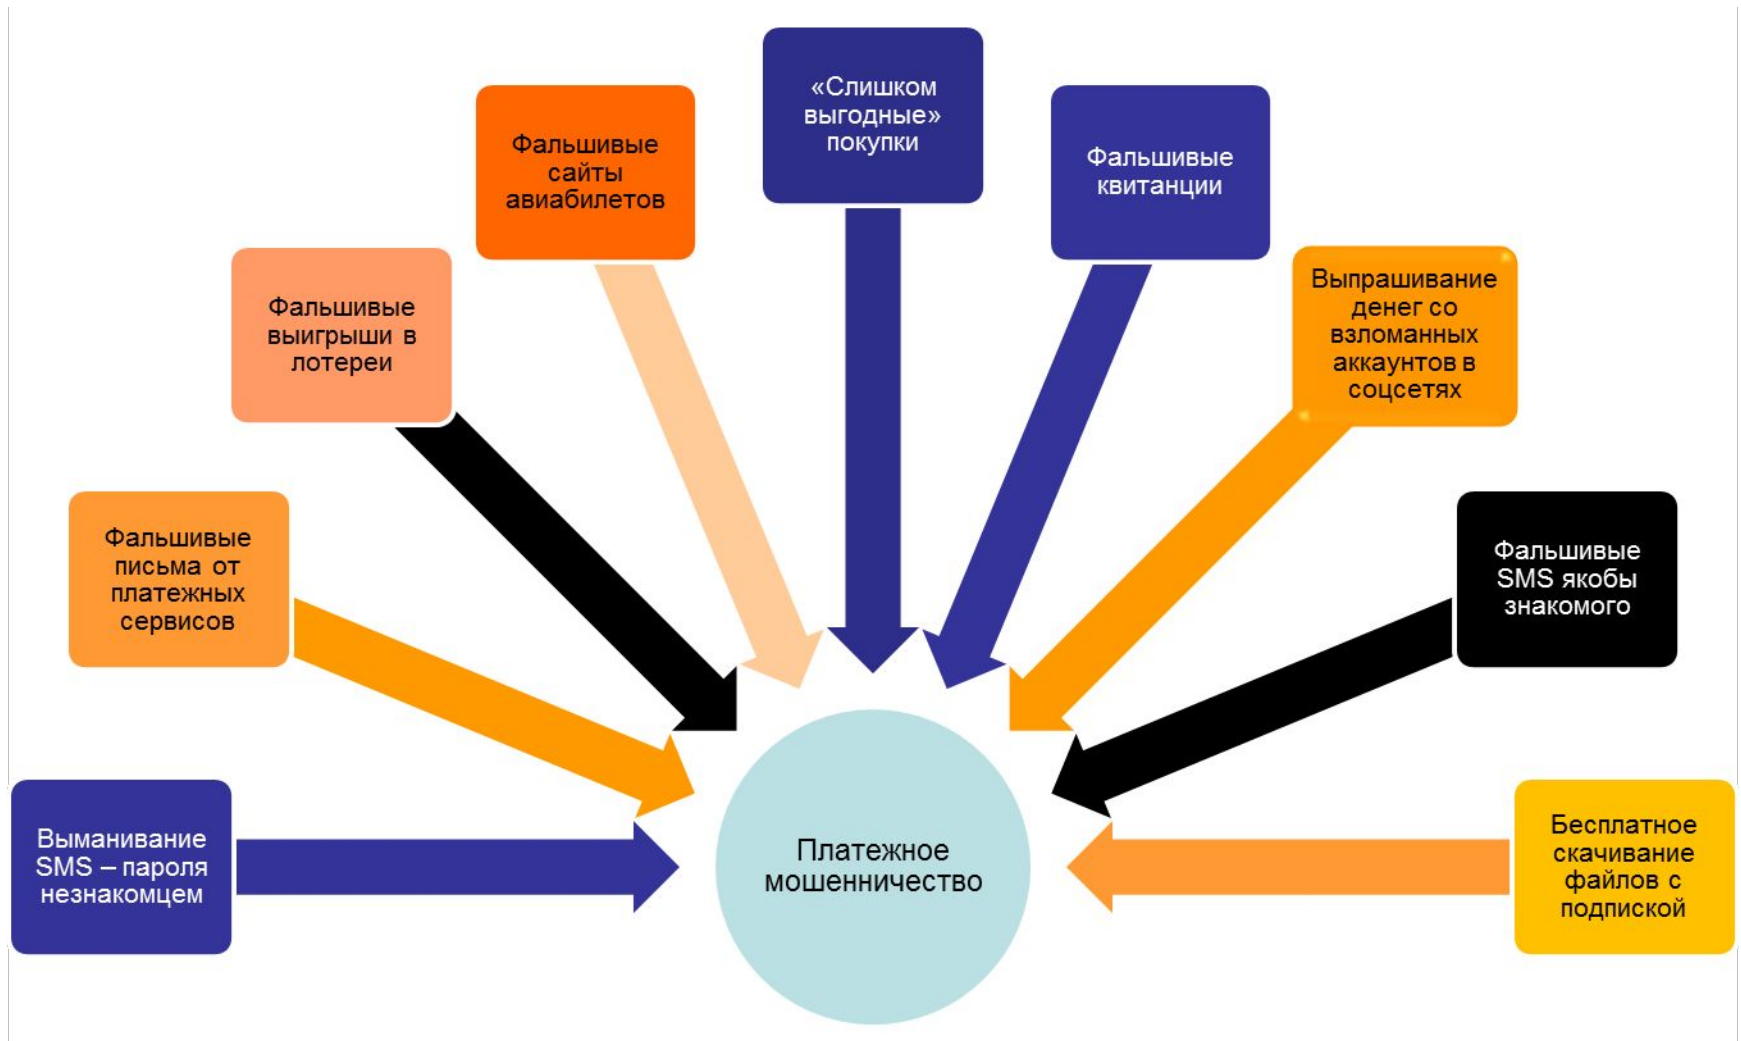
«Слишком выгодные» покупки

Фальшивые сайты авиабилетов

Фальшивые квитанции

Фальшивые выигрыши в лотереи

Выпрашивание денег со взломанных аккаунтов в соцсетях

Фальшивые письма от платежных сервисов

Фальшивые SMS якобы знакомого

Выманивание SMS – пароля незнакомцем

Платежное мошенничество

Бесплатное скачивание файлов с подпиской